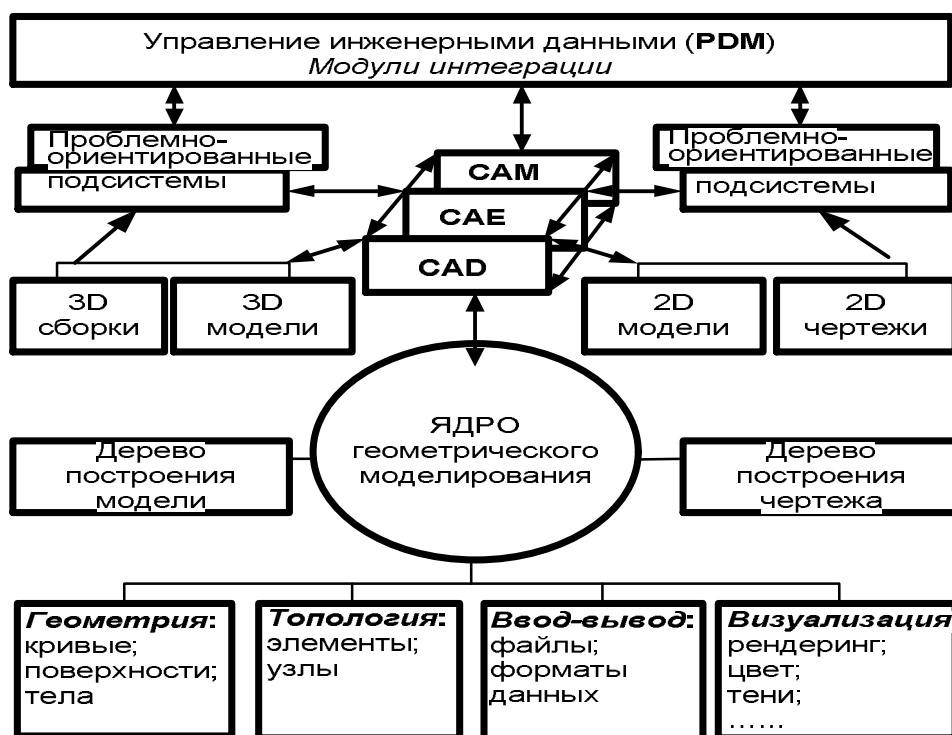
Управление инженерными данными (**PDM**)
*Модули интеграции*

Проблемно-ориентированные подсистемы

CAM

CAE

CAD

Проблемно-ориентированные подсистемы

3D сборки

3D модели

2D модели

2D чертежи

Дерево построения модели

ЯДРО геометрического моделирования

Дерево построения чертежа

***Геометрия***: кривые; поверхности; тела

***Топология***: элементы; узлы

***Ввод-вывод***: файлы; форматы данных

***Визуализация***: рендеринг; цвет; тени; ……